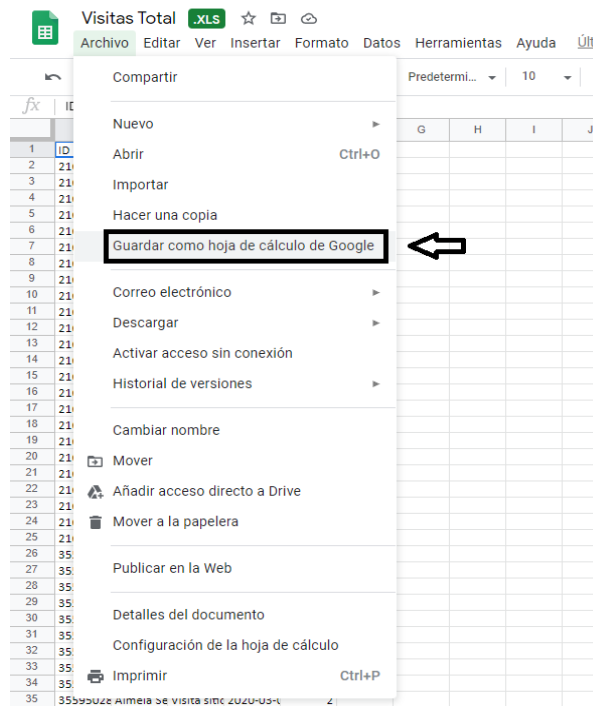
Visitas Total .XLS

Archivo Editar Ver Insertar Formato Datos Herramientas Ayuda Últ

Predetermi... 10

fx ID

G H I J

ID

Compartir

Nuevo
Abrir Ctrl+O
Importar
Hacer una copia
Guardar como hoja de cálculo de Google

Correo electrónico
Descargar
Activar acceso sin conexión
Historial de versiones

Cambiar nombre
Mover
Añadir acceso directo a Drive
Mover a la papelera

Publicar en la Web

Detalles del documento
Configuración de la hoja de cálculo

Imprimir Ctrl+P

1 2 3 4 5 6 7 8 9 10 11 12 13 14 15 16 17 18 19 20 21 22 23 24 25 26 27 28 29 30 31 32 33 34 35

21
21
21
21
21
21
21
21
21
21
21
21
21
21
21
21
21
21
21
21
21
21
21
35
35
35
35
35
35
35
35
35
35
35595026 Almeia Se visita sitic 2020-03-( 2